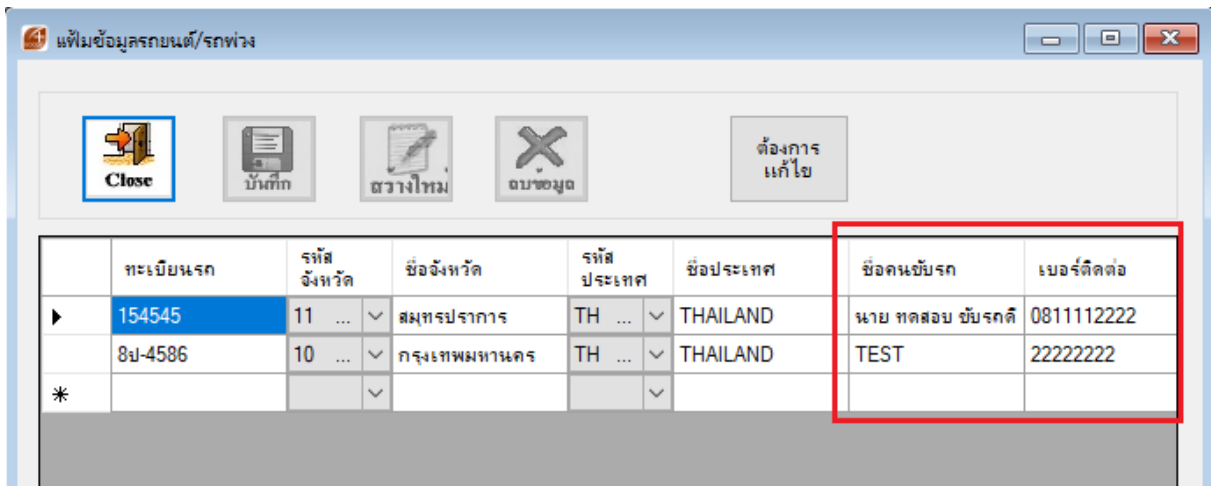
แฟ้มข้อมูลรถยนต์/รถพ่วง

Close

บันทึก

สร้างใหม่

ลบข้อมูล

ต้องการ
แก้ไข

| | ทะเบียนรถ | รหัส จังหวัด | ชื่อจังหวัด | รหัส ประเทศ | ชื่อประเทศ | ชื่อคนขับรถ | เบอร์ติดต่อ |
|---|---|---|---|---|---|---|---|
| ▶ | 154545 | 11 ... | สมุทรปราการ | TH ... | THAILAND | นาย ทดสอบ ขับรถดี | 0811112222 |
| | 8ป-4586 | 10 ... | กรุงเทพมหานคร | TH ... | THAILAND | TEST | 22222222 |
| * | | | | | | | |